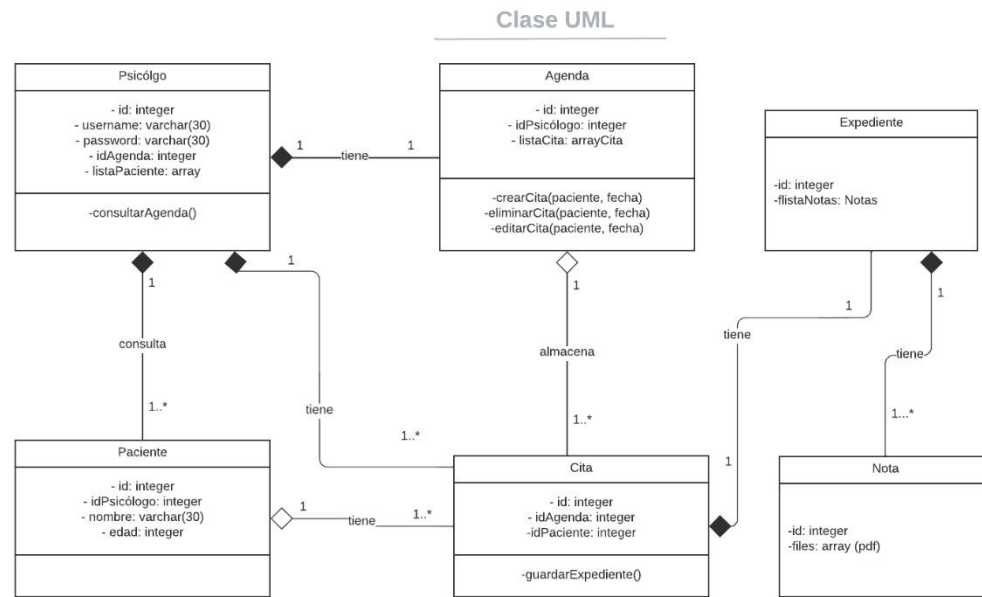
Clase UML

Psicólgo

- id: integer
- username: varchar(30)
- password: varchar(30)
- idAgenda: integer
- listaPaciente: array

-consultarAgenda()

1 tiene 1

Agenda

- id: integer
- idPsicólogo: integer
- listaCita: arrayCita

-crearCita(paciente, fecha)
-eliminarCita(paciente, fecha)
-editarCita(paciente, fecha)

Expediente

-id: integer
-flistaNotas: Notas

1

consulta

1..*

1

tiene

1..*

1

almacena

1..*

1

tiene

1

1

tiene

1...*

Paciente

- id: integer
- idPsicólogo: integer
- nombre: varchar(30)
- edad: integer

1 tiene 1..*

Cita

- id: integer
- idAgenda: integer
-idPaciente: integer

-guardarExpediente()

Nota

-id: integer
-files: array (pdf)